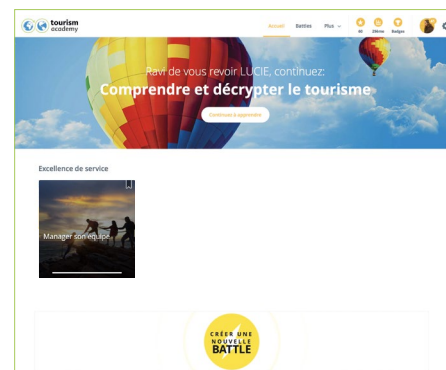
tourism academy

Accueil Battles Plus

XX 2564ème Badges

Ravi de vous revoir LUCIE, continuez:

Comprendre et décrypter le tourisme

Continuez à apprendre

Excellence de service

Manager son équipe

CRÉER UNE NOUVELLE BATTLE